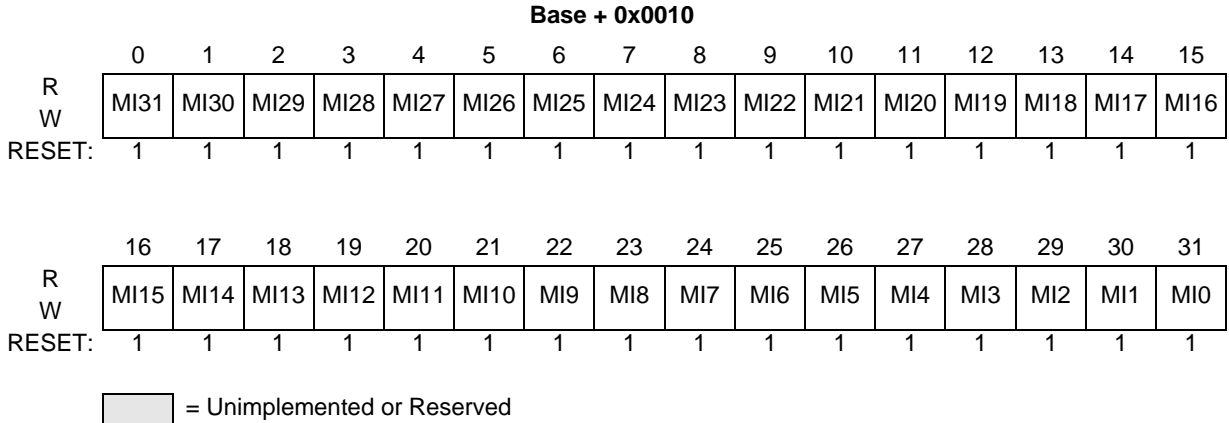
Base + 0x0010

| | 0 | 1 | 2 | 3 | 4 | 5 | 6 | 7 | 8 | 9 | 10 | 11 | 12 | 13 | 14 | 15 |
|---|---|---|---|---|---|---|---|---|---|---|---|---|---|---|---|---|
| R W | MI31 | MI30 | MI29 | MI28 | MI27 | MI26 | MI25 | MI24 | MI23 | MI22 | MI21 | MI20 | MI19 | MI18 | MI17 | MI16 |
| RESET: | 1 | 1 | 1 | 1 | 1 | 1 | 1 | 1 | 1 | 1 | 1 | 1 | 1 | 1 | 1 | 1 |

| | 16 | 17 | 18 | 19 | 20 | 21 | 22 | 23 | 24 | 25 | 26 | 27 | 28 | 29 | 30 | 31 |
|---|---|---|---|---|---|---|---|---|---|---|---|---|---|---|---|---|
| R W | MI15 | MI14 | MI13 | MI12 | MI11 | MI10 | MI9 | MI8 | MI7 | MI6 | MI5 | MI4 | MI3 | MI2 | MI1 | MI0 |
| RESET: | 1 | 1 | 1 | 1 | 1 | 1 | 1 | 1 | 1 | 1 | 1 | 1 | 1 | 1 | 1 | 1 |

= Unimplemented or Reserved